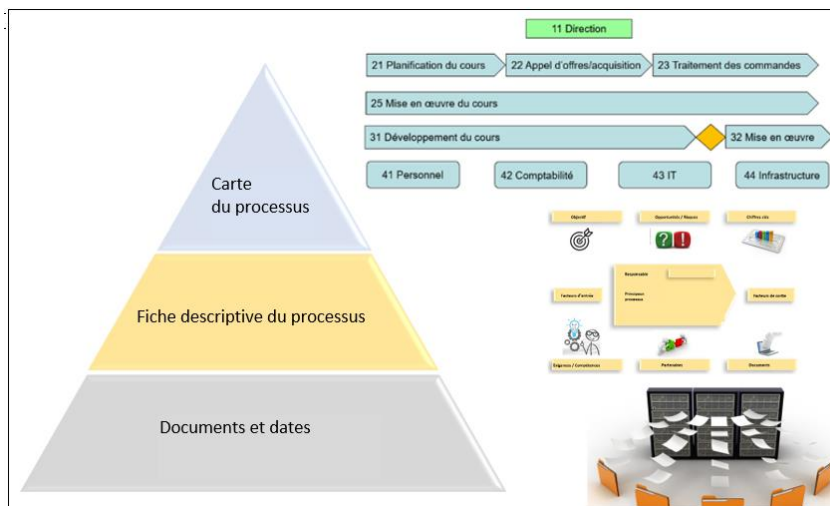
Carte du processus

Fiche descriptive du processus

Documents et dates

11 Direction

21 Planification du cours

22 Appel d'offres/acquisition

23 Traitement des commandes

25 Mise en œuvre du cours

31 Développement du cours

32 Mise en œuvre

41 Personnel

42 Comptabilité

43 IT

44 Infrastructure

Objectif

Opportunités / Risques

Chiffres clés

Responsable

Facteurs d'entrée

Processus processus

Facteurs de sortie

Exigences / Compétences

Partenaires

Documents